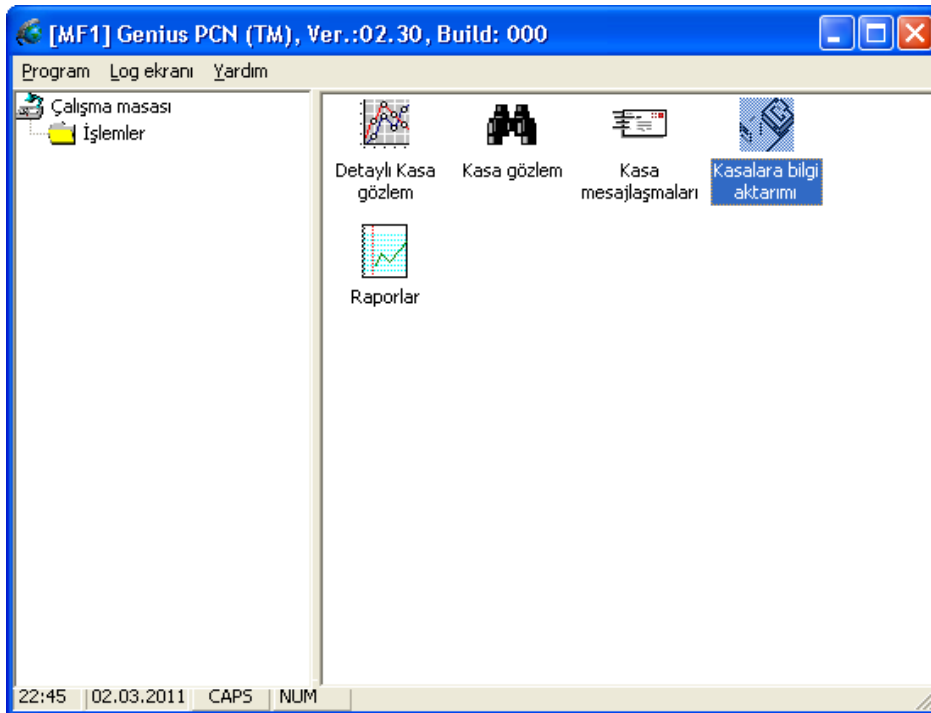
[MF1] Genius PCN (TM), Ver.:02.30, Build: 000

Program Log ekranı Yardım

Çalışma masası
İşlemler

Detaylı Kasa gözlem
Kasa gözlem
Kasa mesajlaşmaları
Kasalara bilgi aktarımı
Raporlar

22:45 02.03.2011 CAPS NUM